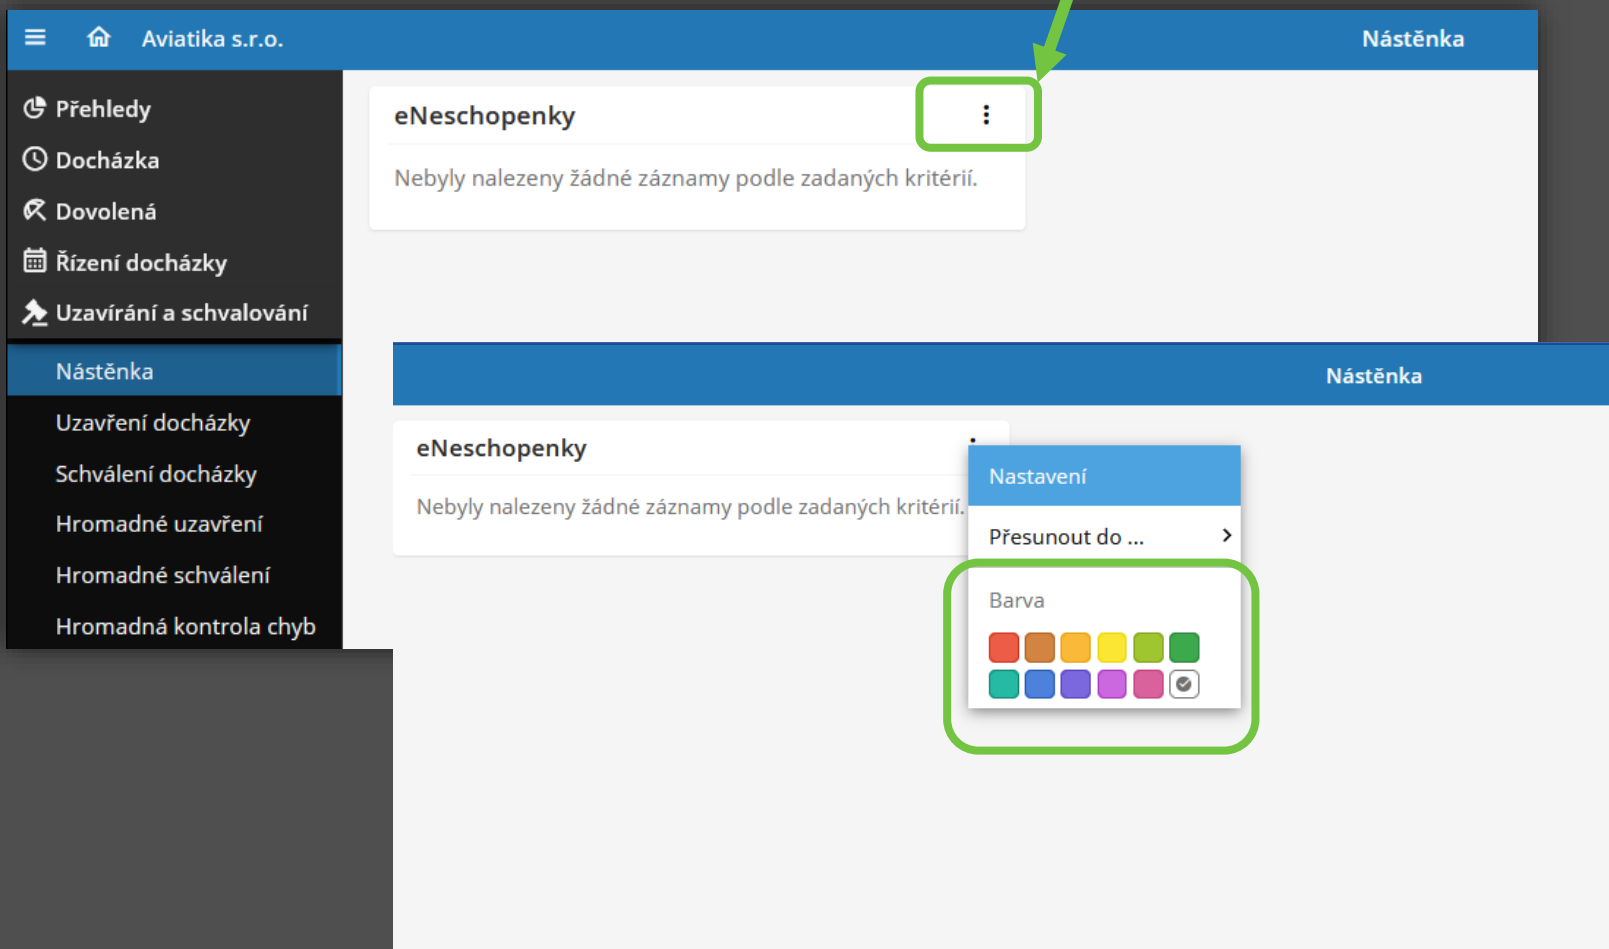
Aviatika s.r.o.

Nástěnka

Přehledy
Docházka
Dovolená
Řízení docházky
Uzavírání a schvalování
Nástěnka
Uzavření docházky
Schválení docházky
Hromadné uzavření
Hromadné schválení
Hromadná kontrola chyb

eNeschopenky

Nebyly nalezeny žádné záznamy podle zadaných kritérií.

Nástěnka

eNeschopenky

Nebyly nalezeny žádné záznamy podle zadaných kritérií.

Nastavení
Přesunout do ...
Barva